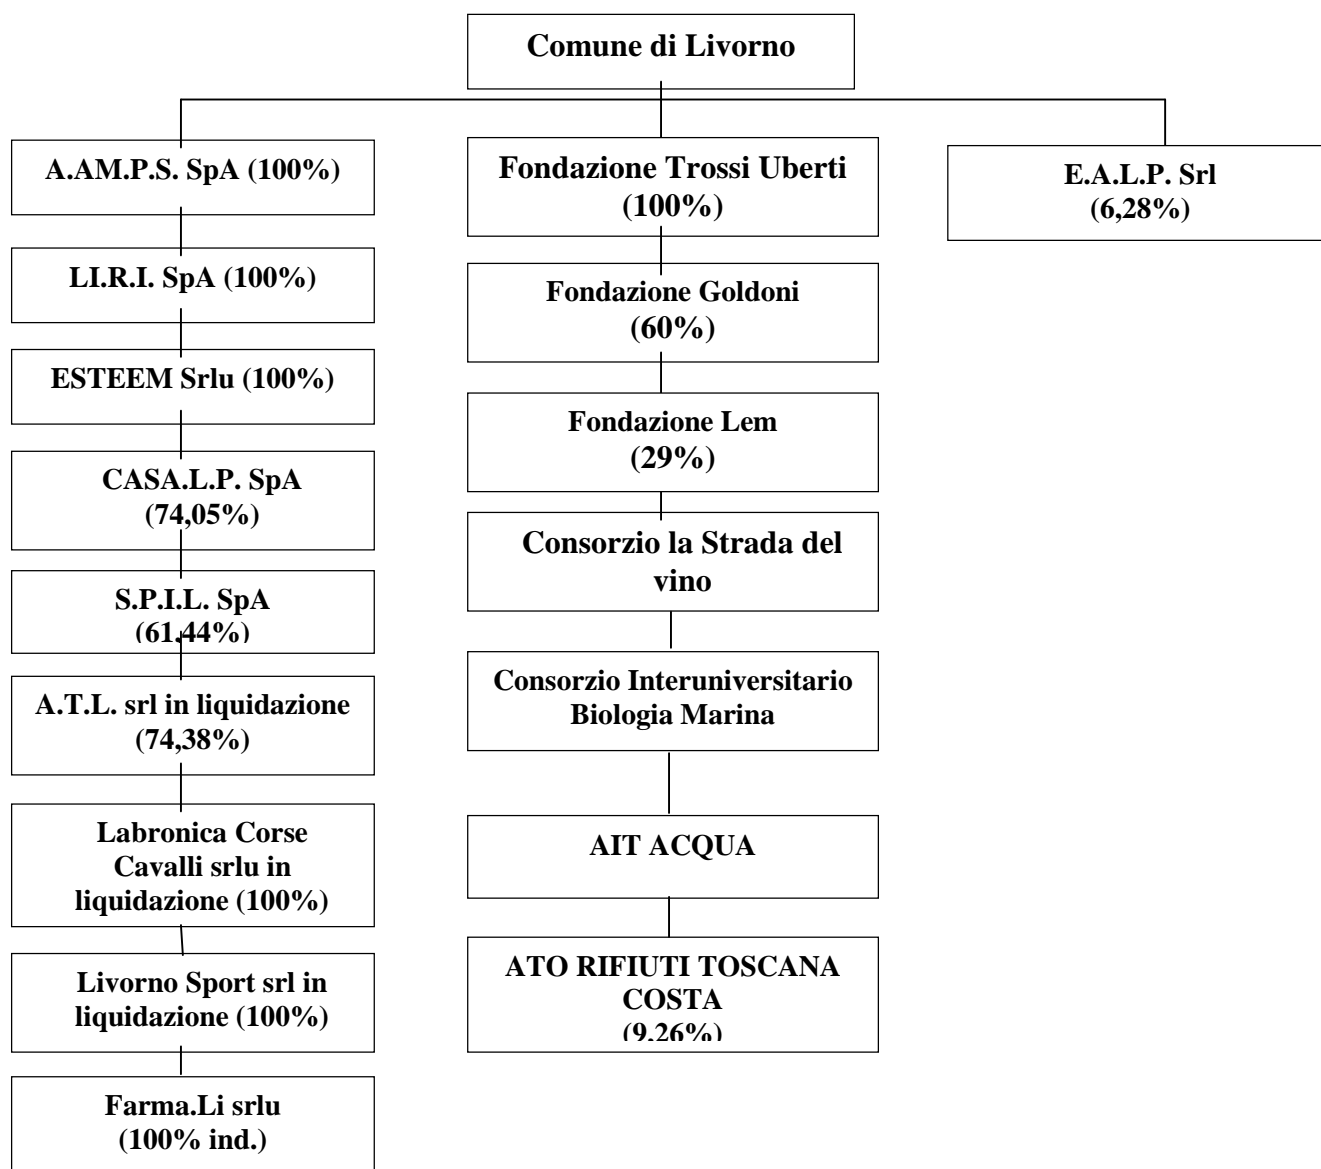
Comune di Livorno

A.AM.P.S. SpA (100%)

LI.R.I. SpA (100%)

ESTEEM Srlu (100%)

CASA.L.P. SpA (74,05%)

S.P.I.L. SpA (61,44%)

A.T.L. srl in liquidazione (74,38%)

Labronica Corse Cavalli srlu in liquidazione (100%)

Livorno Sport srl in liquidazione (100%)

Farma.Li srlu (100% ind.)

Fondazione Trossi Uberti (100%)

Fondazione Goldoni (60%)

Fondazione Lem (29%)

Consorzio la Strada del vino

Consorzio Interuniversitario Biologia Marina

AIT ACQUA

ATO RIFIUTI TOSCANA COSTA (9,26%)

E.A.L.P. Srl (6,28%)